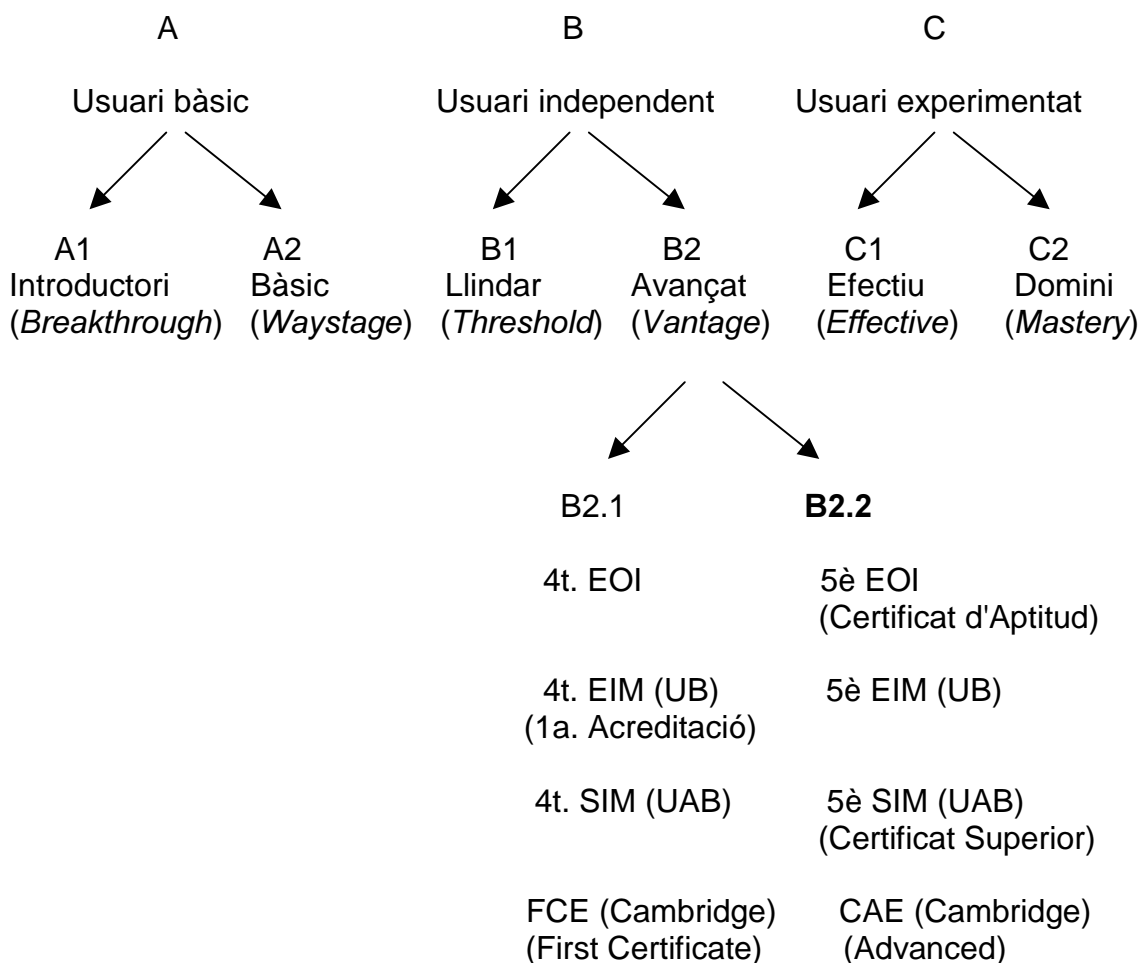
A

Usuari bàsic

A1
Introductori
(*Breakthrough*)

A2
Bàsic
(*Waystage*)

B

Usuari independent

B1
Llindar
(*Threshold*)

B2
Avançat
(*Vantage*)

C

Usuari experimentat

C1
Efectiu
(*Effective*)

C2
Domini
(*Mastery*)

B2.1

4t. EOI

4t. EIM (UB)
(1a. Acreditació)

4t. SIM (UAB)

FCE (Cambridge)
(First Certificate)

**B2.2**

5è EOI
(Certificat d'Aptitud)

5è EIM (UB)

5è SIM (UAB)
(Certificat Superior)

CAE (Cambridge)
(Advanced)